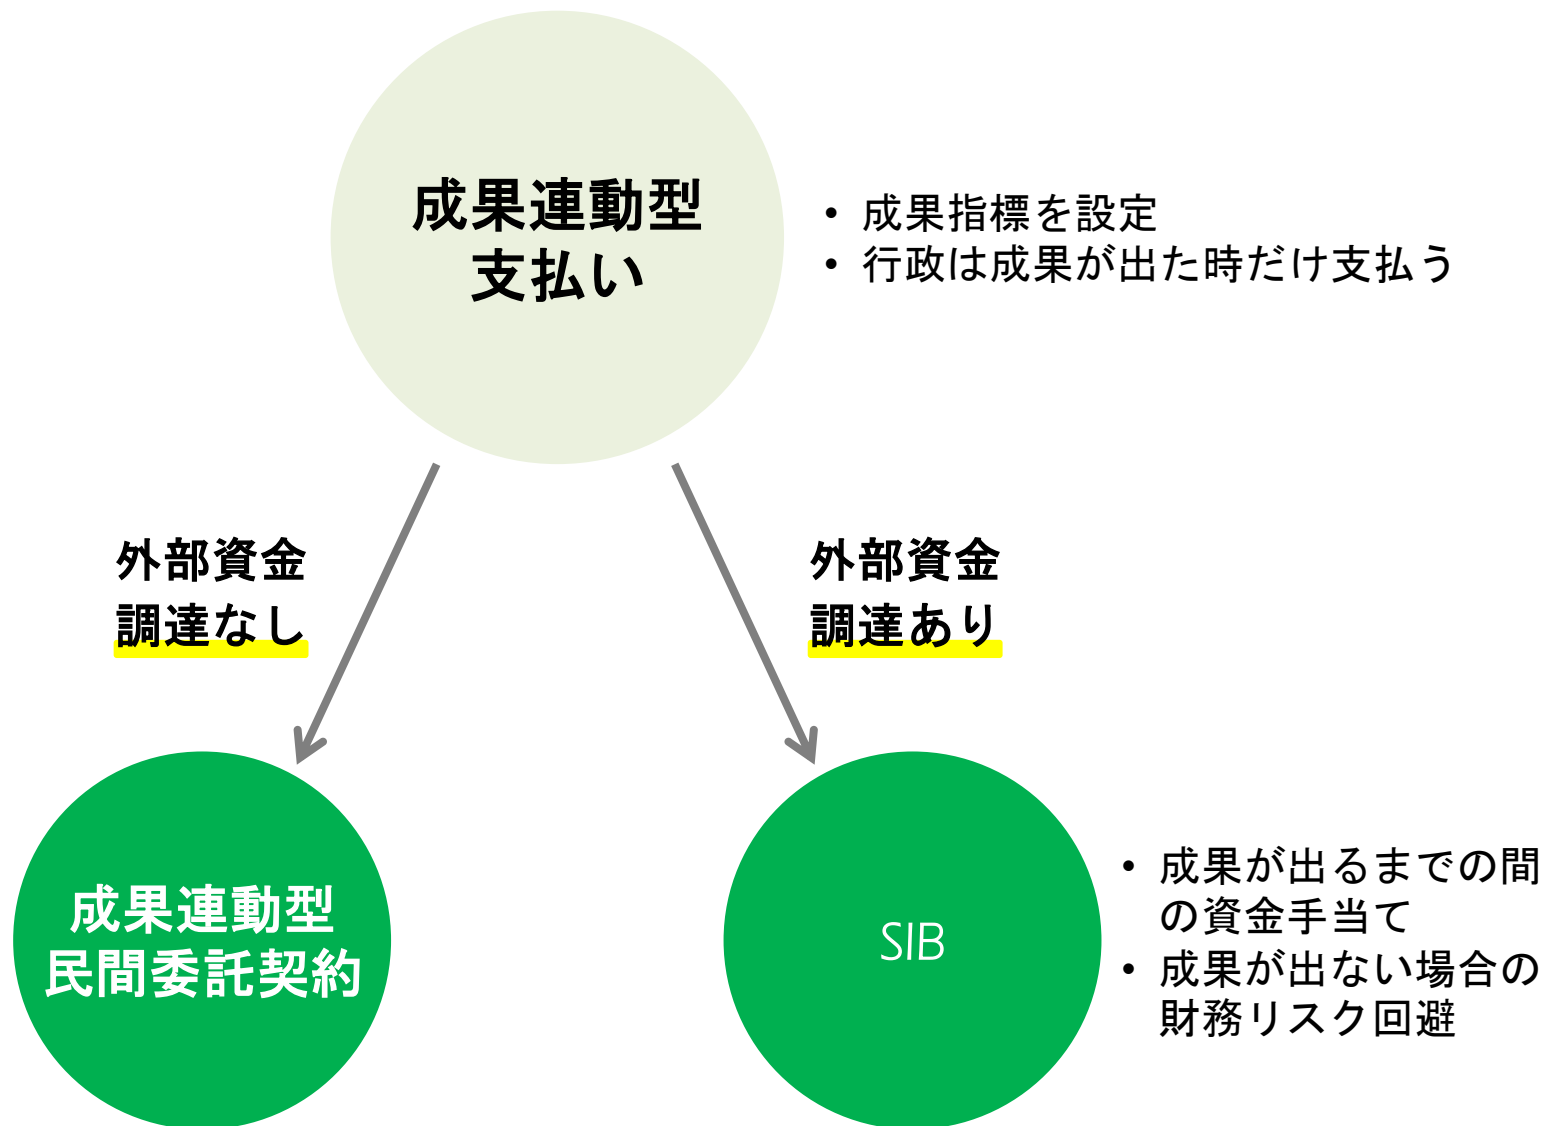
成果連動型
支払い

• 成果指標を設定
• 行政は成果が出た時だけ支払う

外部資金
調達なし

外部資金
調達あり

成果連動型
民間委託契約

SIB

• 成果が出るまでの間の資金手当て
• 成果が出ない場合の財務リスク回避